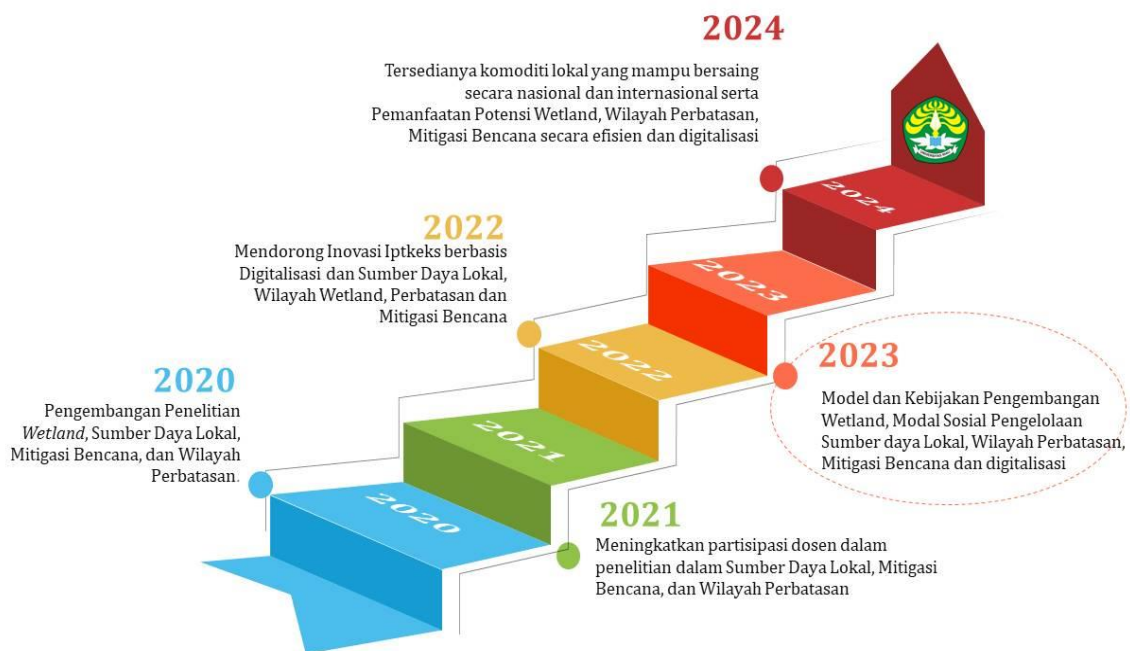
2024

Tersedianya komoditi lokal yang mampu bersaing secara nasional dan internasional serta Pemanfaatan Potensi Wetland, Wilayah Perbatasan, Mitigasi Bencana secara efisien dan digitalisasi

2022

Mendorong Inovasi Iptkeks berbasis Digitalisasi dan Sumber Daya Lokal, Wilayah Wetland, Perbatasan dan Mitigasi Bencana

2020

Pengembangan Penelitian *Wetland*, Sumber Daya Lokal, Mitigasi Bencana, dan Wilayah Perbatasan.

2024

2023

2022

2021

2020

2023

Model dan Kebijakan Pengembangan Wetland, Modal Sosial Pengelolaan Sumber daya Lokal, Wilayah Perbatasan, Mitigasi Bencana dan digitalisasi

2021

Meningkatkan partisipasi dosen dalam penelitian dalam Sumber Daya Lokal, Mitigasi Bencana, dan Wilayah Perbatasan